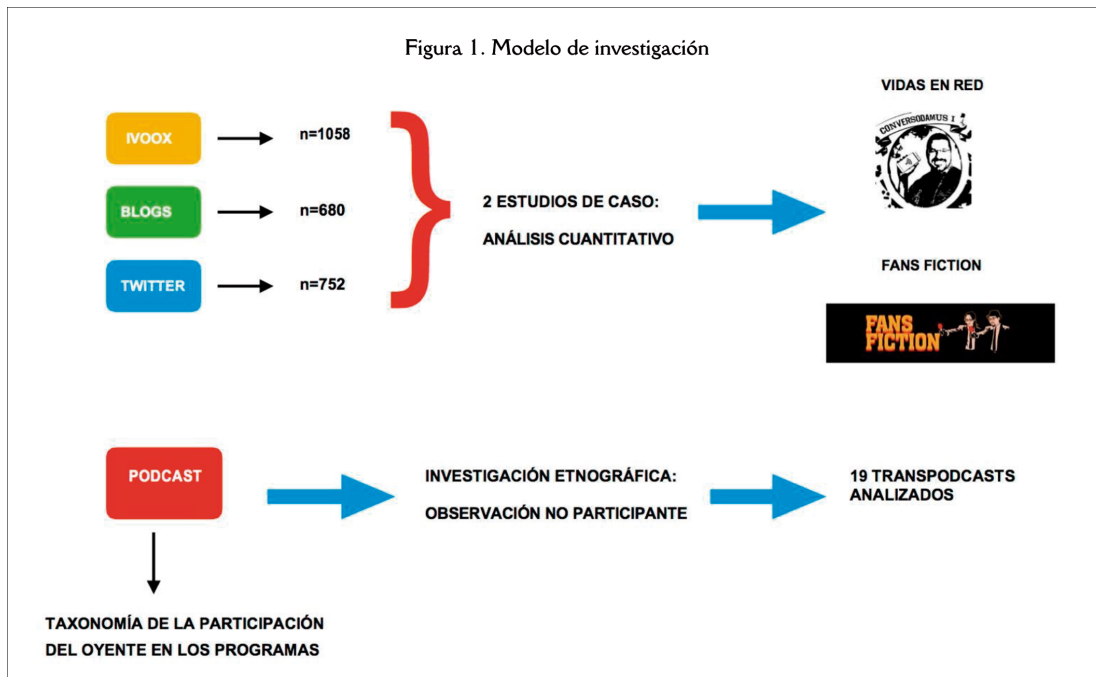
Figura 1. Modelo de investigación

IVOOX n=1058

BLOGS n=680

TWITTER n=752

2 ESTUDIOS DE CASO:

ANÁLISIS CUANTITATIVO

VIDAS EN RED

CONVERSODAMUS I

FANS FICTION

FANS FICTION

PODCAST

INVESTIGACIÓN ETNOGRÁFICA:

OBSERVACIÓN NO PARTICIPANTE

19 TRANSPODCASTS ANALIZADOS

TAXONOMÍA DE LA PARTICIPACIÓN DEL OYENTE EN LOS PROGRAMAS